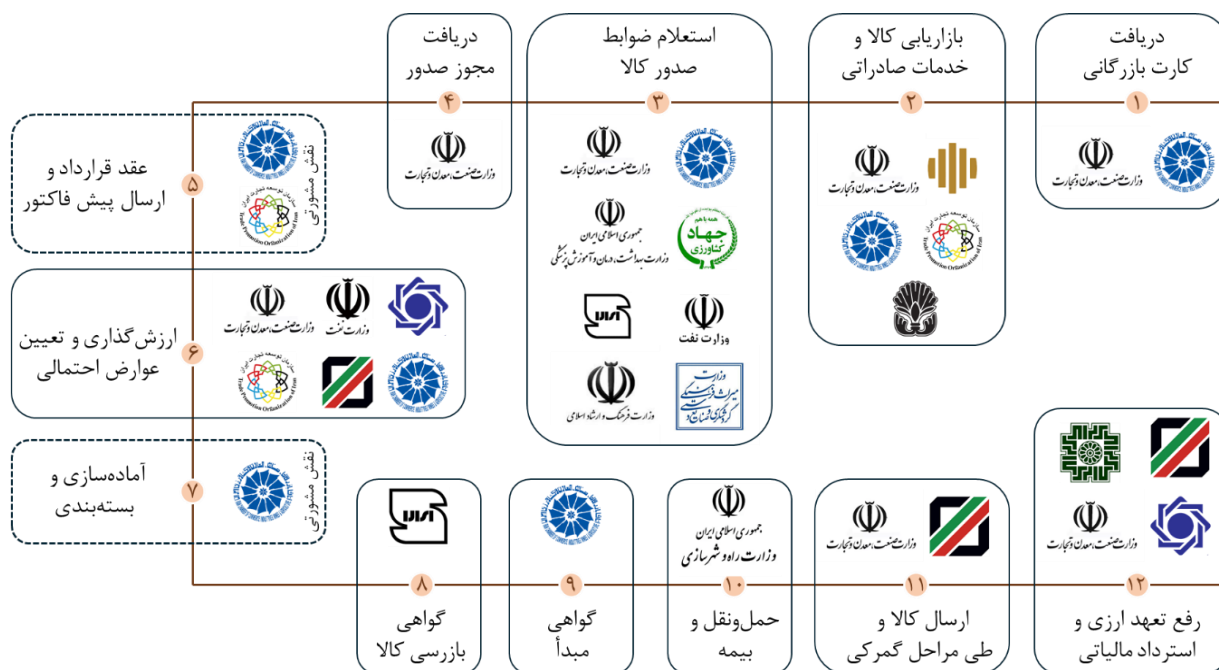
دریافت
کارت بازرگانی
۱
وزارت صنعت، معدن و تجارت

بازاریابی کالا و
خدمات صادراتی
۲
وزارت صنعت، معدن و تجارت
سازمان توسعه تجارت ایران
Trade Promotion Organization of Iran

استعلام ضوابط
صدور کالا
۳
وزارت صنعت، معدن و تجارت
جهاد کشاورزی
جمهوری اسلامی ایران
وزارت بهداشت، درمان و آموزش پزشکی
ایران
وزارت نفت
وزارت میراث فرهنگی، گردشگری و صنایع دستی
وزارت فرهنگ و ارشاد اسلامی

دریافت
مجوز صدور
۴
وزارت صنعت، معدن و تجارت

عقد قرارداد و
ارسال پیش فاکتور
۵
نقش مشورتی
سازمان توسعه تجارت ایران
Trade Promotion Organization of Iran

ارزش‌گذاری و تعیین
عوارض احتمالی
۶
وزارت صنعت، معدن و تجارت
وزارت نفت
سازمان توسعه تجارت ایران
Trade Promotion Organization of Iran

آماده‌سازی و
بسته‌بندی
۷
نقش مشورتی

۸
گواهی
بازرسی کالا
ایران

۹
گواهی
مبدأ

۱۰
حمل‌ونقل و
بیمه
جمهوری اسلامی ایران
وزارت راه و شهرسازی

۱۱
ارسال کالا و
طی مراحل گمرکی
وزارت صنعت، معدن و تجارت

۱۲
رفع تعهد ارزی و
استرداد مالیاتی
وزارت صنعت، معدن و تجارت